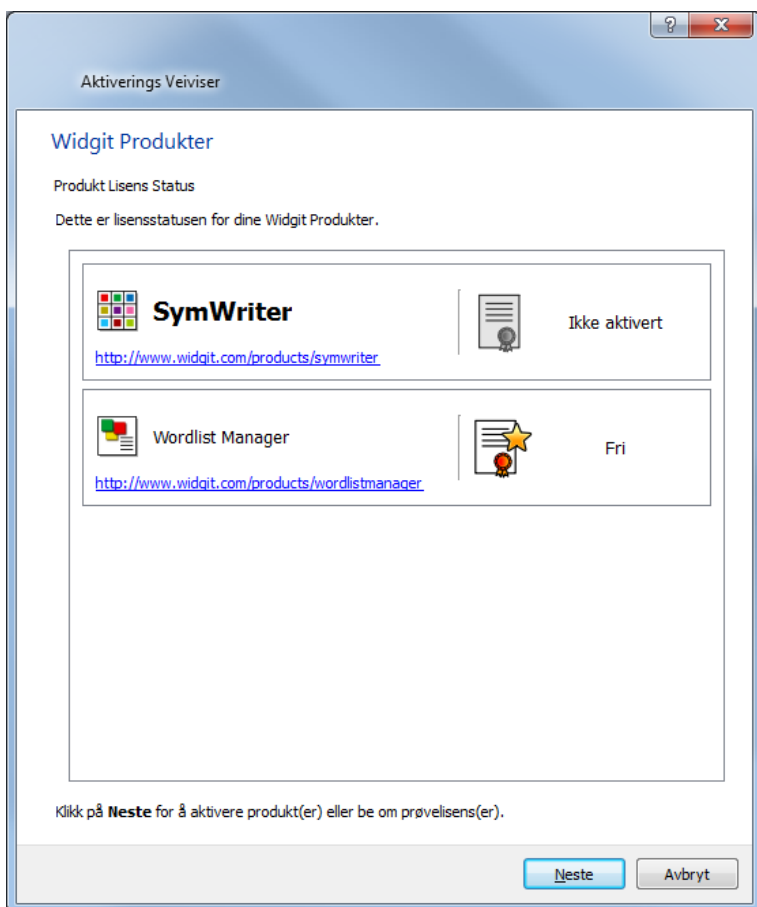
?

Aktiverings Veiviser

Widgit Produkter

Produkt Lisens Status

Dette er lisensstatusen for dine Widgit Produkter.

SymWriter

http://www.widgit.com/products/symwriter

Ikke aktivert

Wordlist Manager

http://www.widgit.com/products/wordlistmanager

Fri

Klikk på **Neste** for å aktivere produkt(er) eller be om prøvelisens(er).

Neste

Avbryt